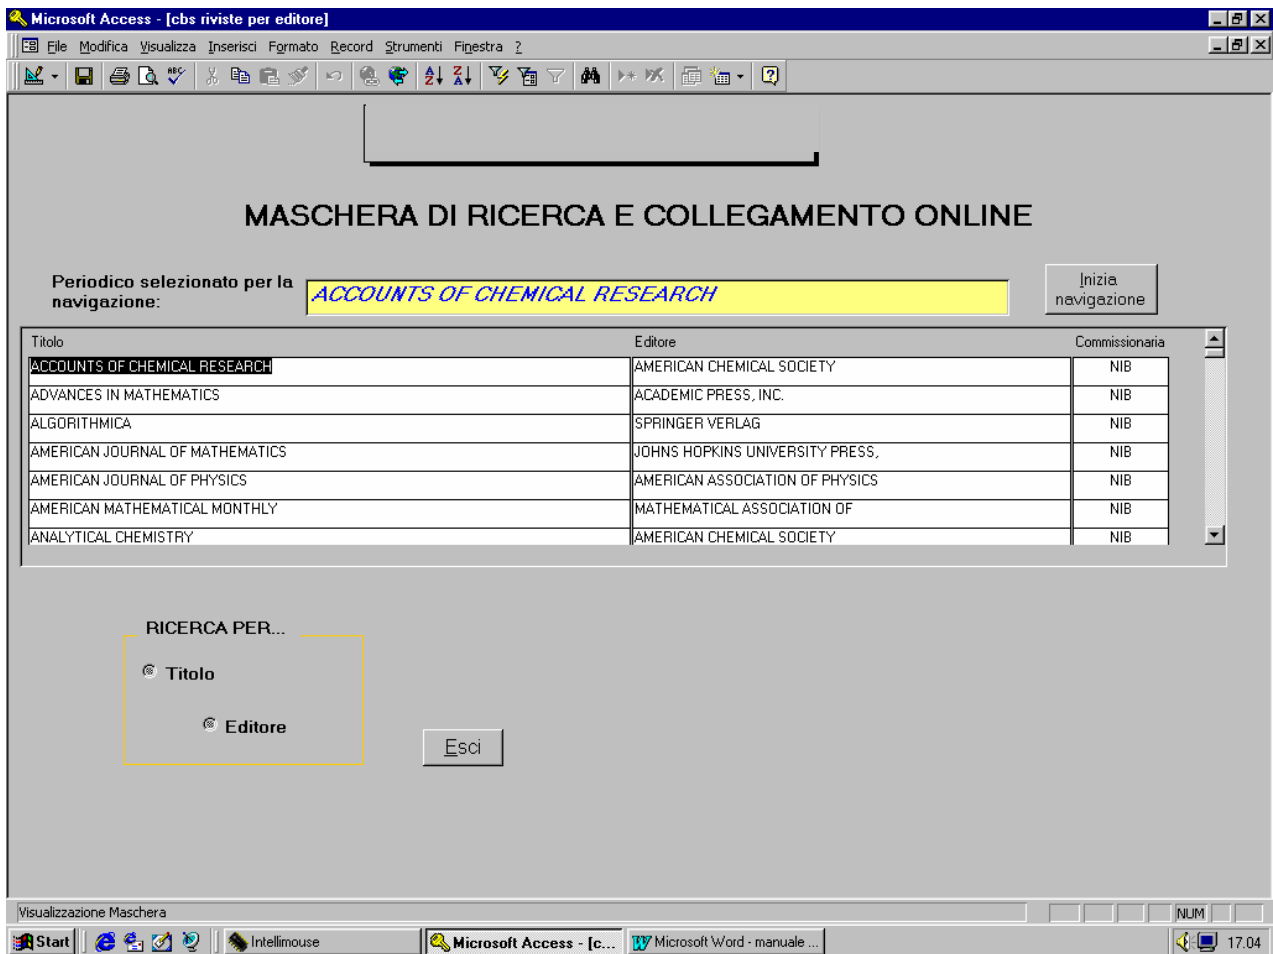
Microsoft Access - [cbs riviste per editore]

File Modifica Visualizza Inserisci Formato Record Strumenti Finestra ?

MASCHERA DI RICERCA E COLLEGAMENTO ONLINE

Periodico selezionato per la navigazione: ACCOUNTS OF CHEMICAL RESEARCH

Inizia navigazione

| Titolo | Editore | Commissionaria |
|---|---|---|
| ACCOUNTS OF CHEMICAL RESEARCH | AMERICAN CHEMICAL SOCIETY | NIB |
| ADVANCES IN MATHEMATICS | ACADEMIC PRESS, INC. | NIB |
| ALGORITHMICA | SPRINGER VERLAG | NIB |
| AMERICAN JOURNAL OF MATHEMATICS | JOHNS HOPKINS UNIVERSITY PRESS, | NIB |
| AMERICAN JOURNAL OF PHYSICS | AMERICAN ASSOCIATION OF PHYSICS | NIB |
| AMERICAN MATHEMATICAL MONTHLY | MATHEMATICAL ASSOCIATION OF | NIB |
| ANALYTICAL CHEMISTRY | AMERICAN CHEMICAL SOCIETY | NIB |

RICERCA PER...
Titolo
Editore

Esci

Visualizzazione Maschera
NUM

Start
Intellimouse
Microsoft Access - [c...
Microsoft Word - manuale ...
17.04